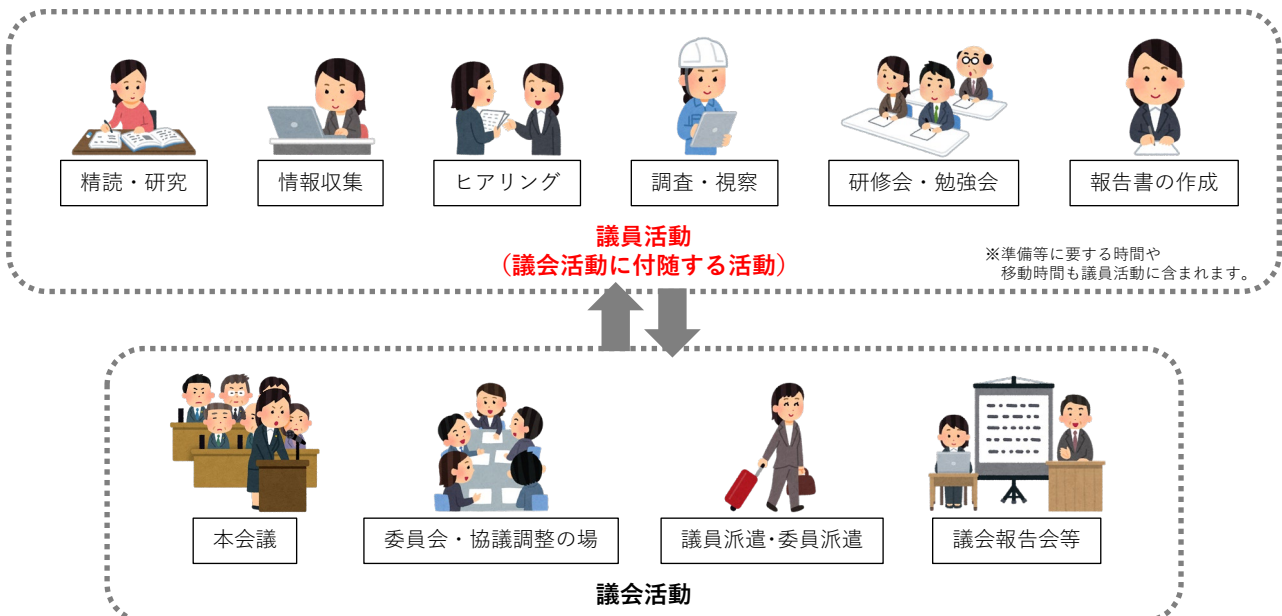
精読・研究

情報収集

ヒアリング

調査・視察

研修会・勉強会

報告書の作成

議員活動
（議会活動に付随する活動）

※準備等に要する時間や
移動時間も議員活動に含まれます。

本会議

委員会・協議調整の場

議員派遣･委員派遣

議会報告会等

議会活動